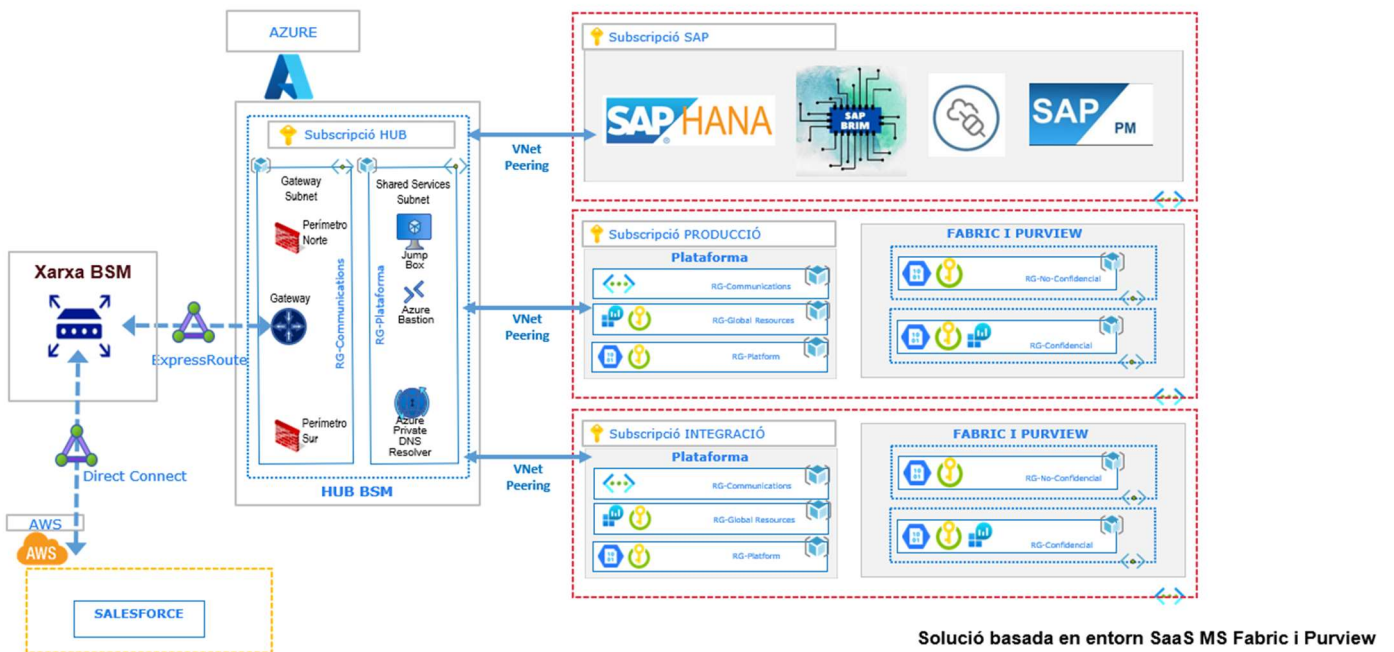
AZURE

Subscripció HUB

Gateway Subnet

Perimetro Norte

Gateway

Perimetro Sur

RG-Communications

Shared Services Subnet

Jump Box

Azure Bastion

Azure Private DNS Resolver

RG-Plataforma

HUB BSM

Xarxa BSM

ExpressRoute

Direct Connect

AWS

AWS

SALESFORCE

VNet Peering

VNet Peering

VNet Peering

Subscripció SAP

SAP HANA

SAP BRIM

SAP PM

Subscripció PRODUCCIÓ

Plataforma

RG-Communications

RG-Global Resources

RG-Platform

FABRIC I PURVIEW

RG-No-Confidencial

RG-Confidencial

Subscripció INTEGRACIÓ

Plataforma

RG-Communications

RG-Global Resources

RG-Platform

FABRIC I PURVIEW

RG-No-Confidencial

RG-Confidencial

Solució basada en entorn SaaS MS Fabric i Purview